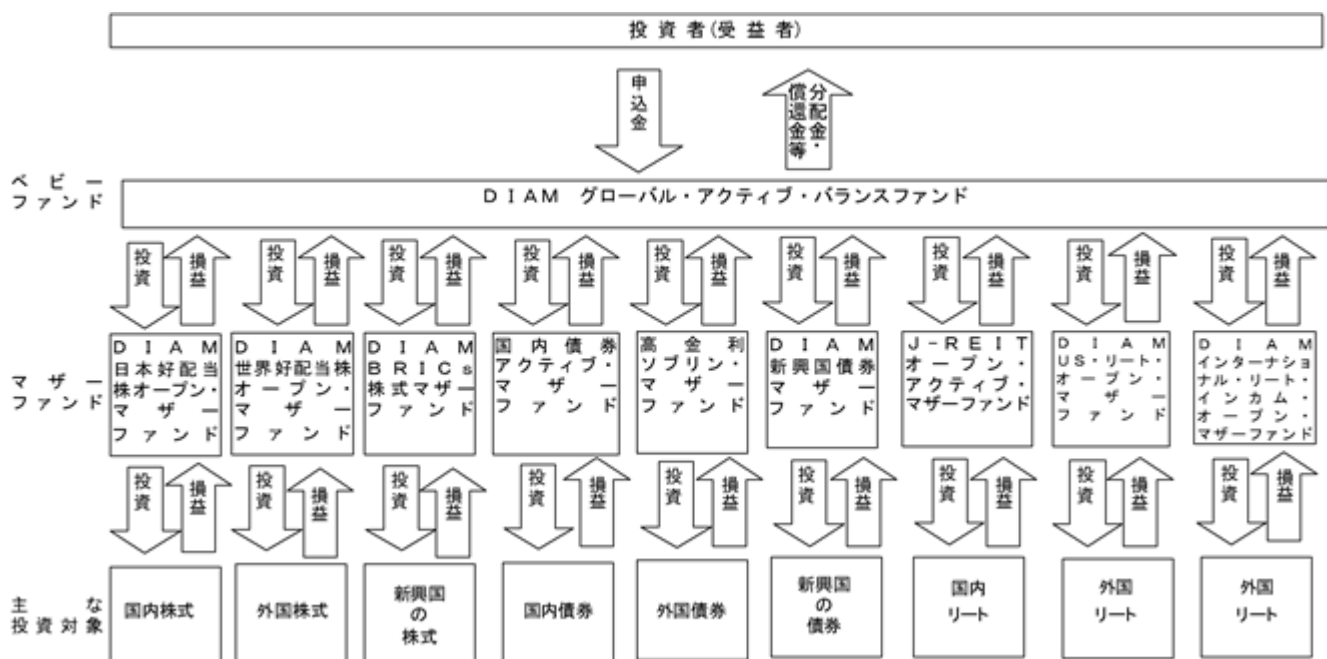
投資者(受益者)

申込金

分配金・償還金等

ベビーファンド

DIAM グローバル・アクティブ・バランスファンド

投資 損益
投資 損益
投資 損益
投資 損益
投資 損益
投資 損益
投資 損益
投資 損益
投資 損益

マザーファンド

DIAM日本好配当株オープン・マザーファンド

DIAM世界好配当株オープン・マザーファンド

DIAM BRICs株式マザーファンド

国内債券アクティブ・マザーファンド

高金利ソブリン・マザーファンド

DIAM新興国債券マザーファンド

J-REITオープン・アクティブ・マザーファンド

DIAM US・リート・オープン・マザーファンド

DIAMインターナショナル・リート・インカム・オープン・マザーファンド

投資 損益
投資 損益
投資 損益
投資 損益
投資 損益
投資 損益
投資 損益
投資 損益
投資 損益

主な投資対象

国内株式

外国株式

新興国の株式

国内債券

外国債券

新興国の債券

国内リート

外国リート

外国リート